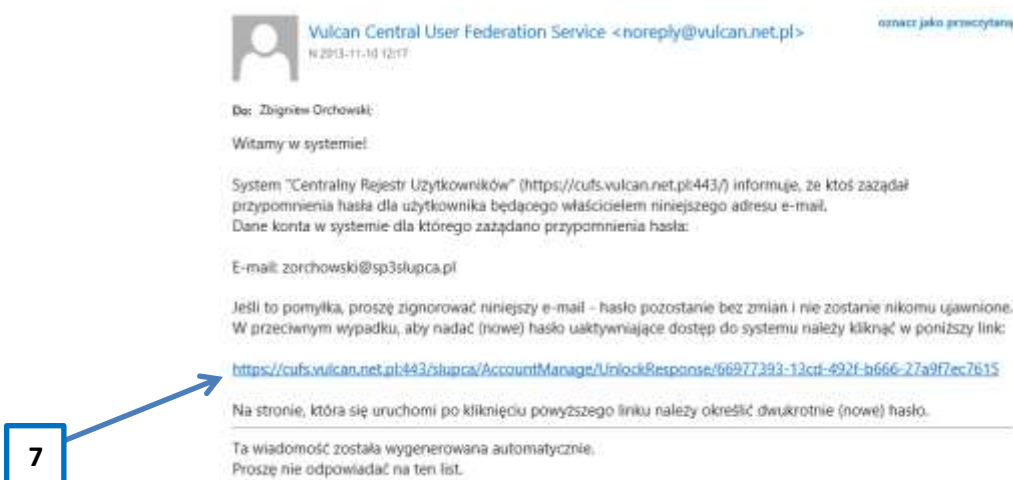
Vulcan Central User Federation Service <noreply@vulcan.net.pl>

N 2013-11-10 12:17

oznacz jako przeczytaną

Do: Zbigniew Orchowski;

Witamy w systemie!

System "Centralny Rejestr Użytkowników" (https://cufs.vulcan.net.pl:443/) informuje, że ktoś zażądał przypomnienia hasła dla użytkownika będącego właścicielem niniejszego adresu e-mail.
Dane konta w systemie dla którego zażądano przypomnienia hasła:

E-mail: zorchowski@sp3slupca.pl

Jeśli to pomyłka, proszę zignorować niniejszy e-mail - hasło pozostanie bez zmian i nie zostanie nikomu ujawnione.
W przeciwnym wypadku, aby nadać (nowe) hasło uaktywniające dostęp do systemu należy kliknąć w poniższy link:

https://cufs.vulcan.net.pl:443/slupca/AccountManage/UnlockResponse/66977393-13cd-492f-b666-27a9f7ec7615

Na stronie, która się uruchomi po kliknięciu powyższego linku należy określić dwukrotnie (nowe) hasło.

Ta wiadomość została wygenerowana automatycznie.
Proszę nie odpowiadać na ten list.

7